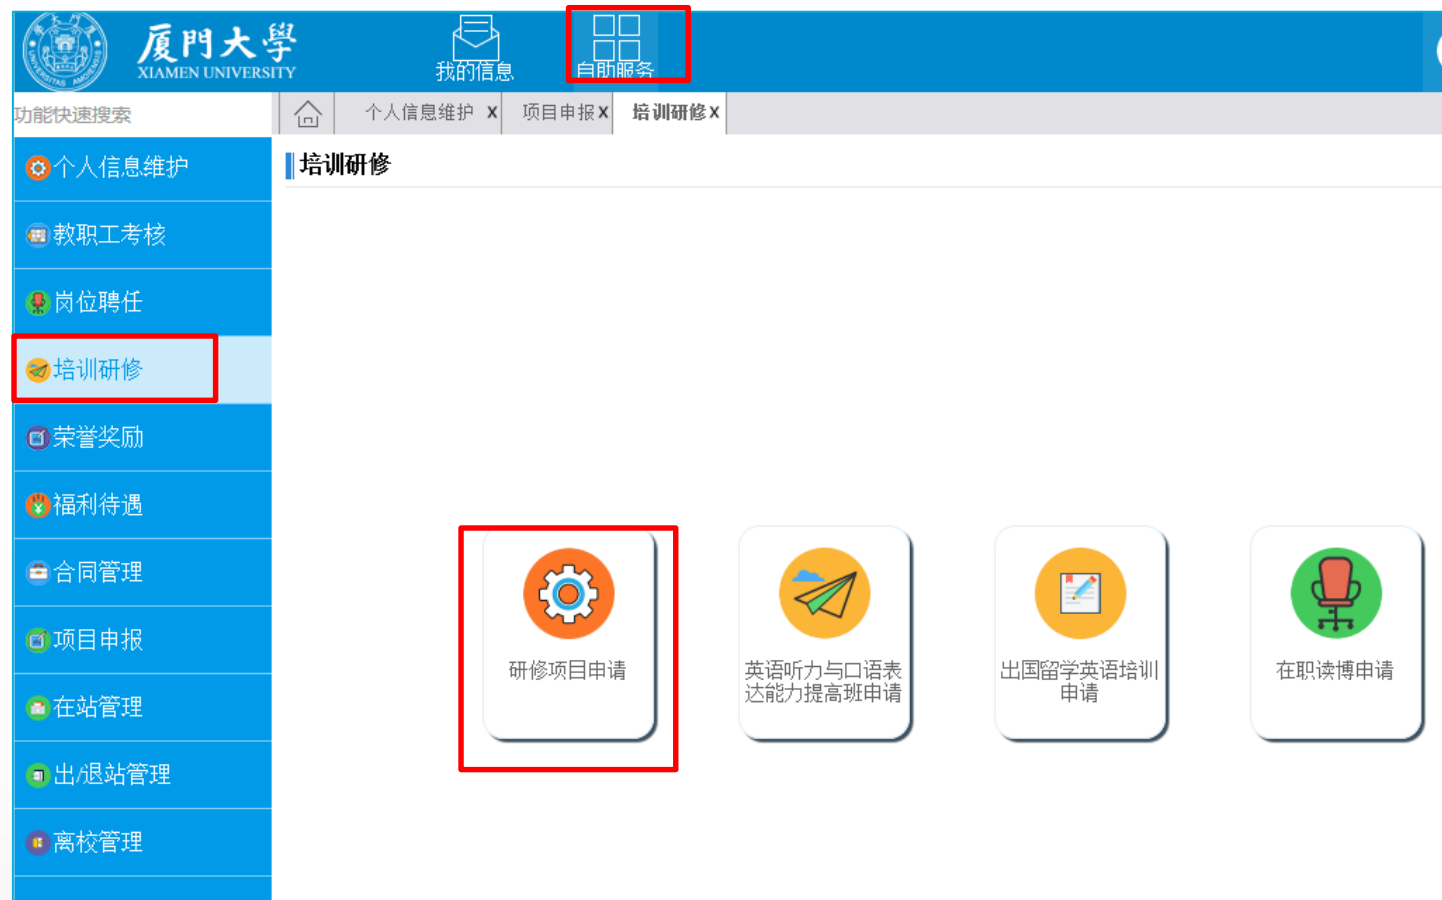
厦門大學
XIAMEN UNIVERSITY

我的信息

自助服务

功能快速搜索

个人信息维护 x

项目申报 x

培训研修 x

个人信息维护

教职工考核

岗位聘任

培训研修

荣誉奖励

福利待遇

合同管理

项目申报

在站管理

出/退站管理

离校管理

培训研修

研修项目申请

英语听力与口语表达能力提高班申请

出国留学英语培训申请

在职读博申请